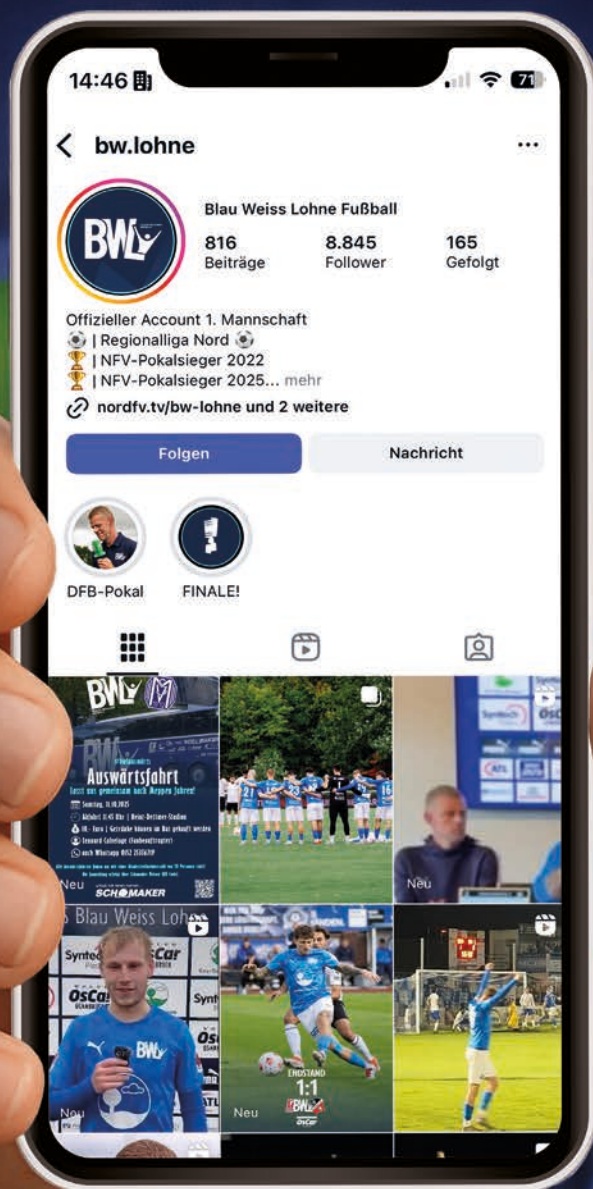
14:46

71

bw.lohne

...

BWL

Blau Weiss Lohne Fußball

816
Beiträge

8.845
Follower

165
Gefolgt

Offizieller Account 1. Mannschaft
⚽ | Regionalliga Nord ⚽
🏆 | NFV-Pokalsieger 2022
🏆 | NFV-Pokalsieger 2025... mehr

nordfv.tv/bw-lohne und 2 weitere

Folgen

Nachricht

DFB-Pokal

FINALE!

BWL

Auswärtsfahrt

Lasst uns gemeinsam nach Meppen fahren!

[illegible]

Neu

SCHOMAKER

21

16

Syntech

Neu

Blau Weiss Lohne

Syntec

OsCar

BWL

Neu

ENDSTAND
1:1
BWL
OsCar

Neu